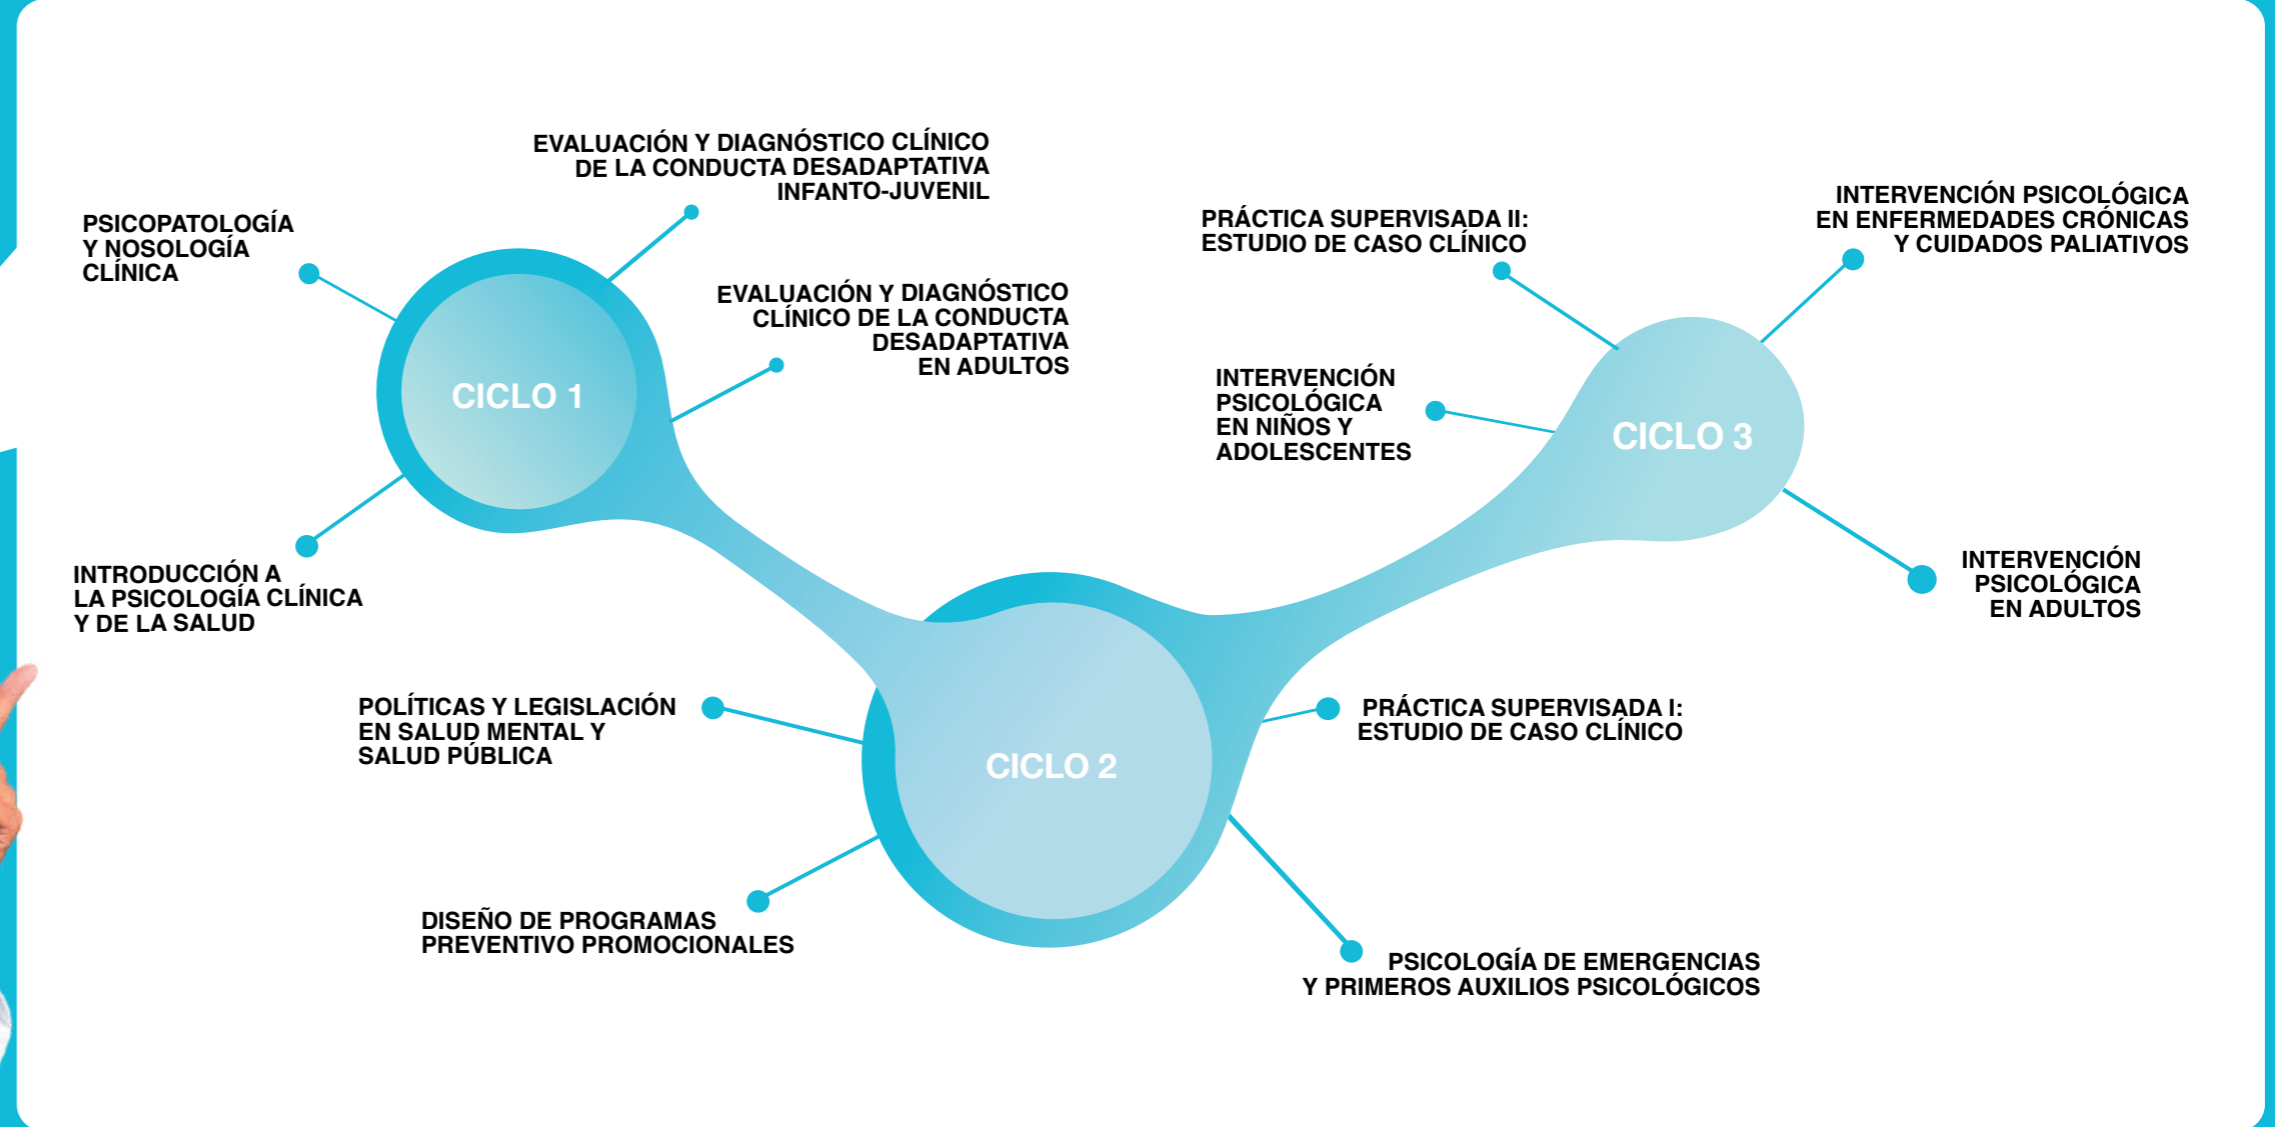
CICLO 1

PSICOPATOLOGÍA Y NOSOLOGÍA CLÍNICA

EVALUACIÓN Y DIAGNÓSTICO CLÍNICO DE LA CONDUCTA DESADAPTATIVA INFANTO-JUVENIL

EVALUACIÓN Y DIAGNÓSTICO CLÍNICO DE LA CONDUCTA DESADAPTATIVA EN ADULTOS

INTRODUCCIÓN A LA PSICOLOGÍA CLÍNICA Y DE LA SALUD

CICLO 2

POLÍTICAS Y LEGISLACIÓN EN SALUD MENTAL Y SALUD PÚBLICA

DISEÑO DE PROGRAMAS PREVENTIVO PROMOCIONALES

PRÁCTICA SUPERVISADA I: ESTUDIO DE CASO CLÍNICO

PSICOLOGÍA DE EMERGENCIAS Y PRIMEROS AUXILIOS PSICOLÓGICOS

CICLO 3

PRÁCTICA SUPERVISADA II: ESTUDIO DE CASO CLÍNICO

INTERVENCIÓN PSICOLÓGICA EN ENFERMEDADES CRÓNICAS Y CUIDADOS PALIATIVOS

INTERVENCIÓN PSICOLÓGICA EN NIÑOS Y ADOLESCENTES

INTERVENCIÓN PSICOLÓGICA EN ADULTOS